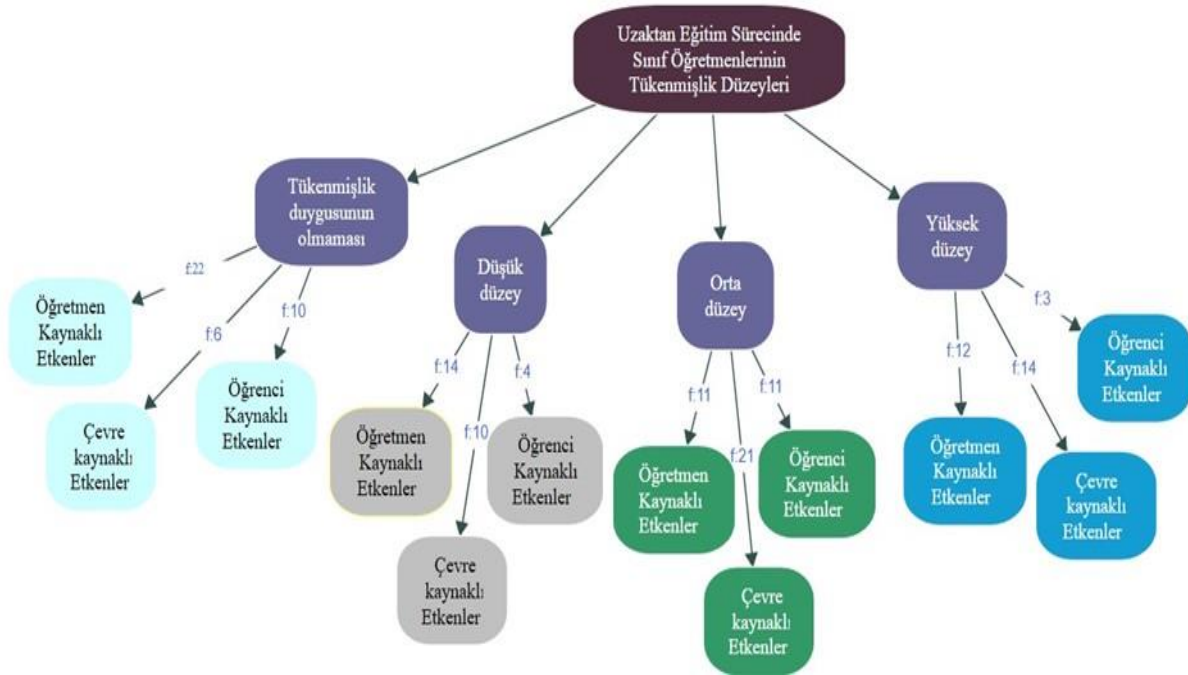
Uzaktan Eğitim Sürecinde Sınıf Öğretmenlerinin Tükenmişlik Düzeyleri

Tükenmişlik duygusunun olmaması

f:22

Öğretmen Kaynaklı Etkenler

f:6

Çevre kaynaklı Etkenler

f:10

Öğrenci Kaynaklı Etkenler

Düşük düzey

f:14

Öğretmen Kaynaklı Etkenler

f:10

Çevre kaynaklı Etkenler

f:4

Öğrenci Kaynaklı Etkenler

Orta düzey

f:11

Öğretmen Kaynaklı Etkenler

f:21

Çevre kaynaklı Etkenler

f:11

Öğrenci Kaynaklı Etkenler

Yüksek düzey

f:12

Öğretmen Kaynaklı Etkenler

f:14

Çevre kaynaklı Etkenler

f:3

Öğrenci Kaynaklı Etkenler